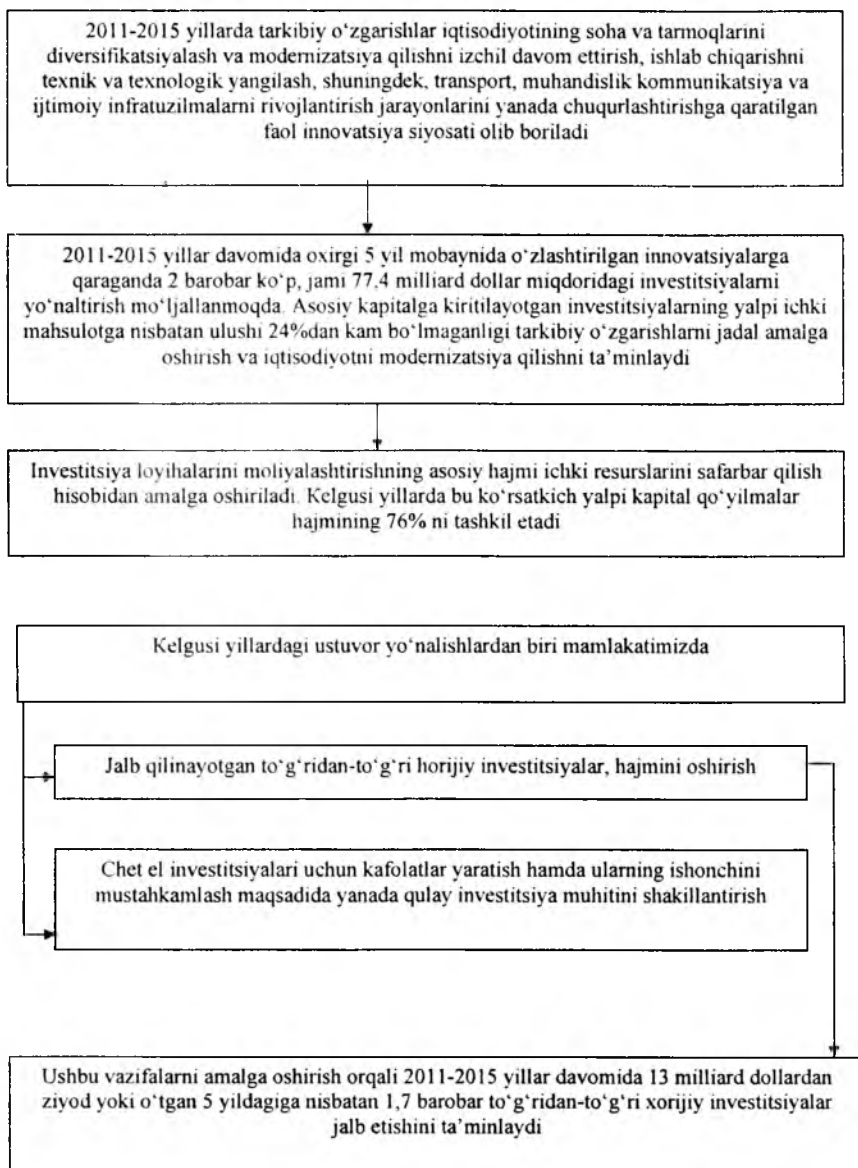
2011-2015 yillarda tarkibiy o‘zgarishlar iqtisodiyotining soha va tarmoqlarini diversifikatsiyalash va modernizatsiya qilishni izchil davom ettirish, ishlab chiqarishni texnik va texnologik yangilash, shuningdek, transport, muhandislik kommunikatsiya va ijtimoiy infratuzilmalarni rivojlantirish jarayonlarini yanada chuqurlashtirishga qaratilgan faol innovatsiya siyosati olib boriladi

2011-2015 yillar davomida oxirgi 5 yil mobaynida o‘zlashtirilgan innovatsiyalarga qaraganda 2 barobar ko‘p, jami 77.4 milliard dollar miqdoridagi investitsiyalarni yo‘naltirish mo‘ljallanmoqda. Asosiy kapitalga kiritilayotgan investitsiyalarning yalpi ichki mahsulotga nisbatan ulushi 24%dan kam bo‘lmaganligi tarkibiy o‘zgarishlarni jadal amalga oshirish va iqtisodiyotni modernizatsiya qilishni ta’minlaydi

Investitsiya loyihalarini moliyalashtirishning asosiy hajmi ichki resurslarini safarbar qilish hisobidan amalga oshiriladi. Kelgusi yillarda bu ko‘rsatkich yalpi kapital qo‘yilmalar hajmining 76% ni tashkil etadi

Kelgusi yillardagi ustuvor yo‘nalishlardan biri mamlakatimizda

Jalb qilinayotgan to‘g‘ridan-to‘g‘ri horijiy investitsiyalar, hajmini oshirish

Chet el investitsiyalari uchun kafolatlar yaratish hamda ularning ishonchini mustahkamlash maqsadida yanada qulay investitsiya muhitini shakillantirish

Ushbu vazifalarni amalga oshirish orqali 2011-2015 yillar davomida 13 milliard dollardan ziyod yoki o‘tgan 5 yildagiga nisbatan 1,7 barobar to‘g‘ridan-to‘g‘ri xorijiy investitsiyalar jalb etishini ta’minlaydi